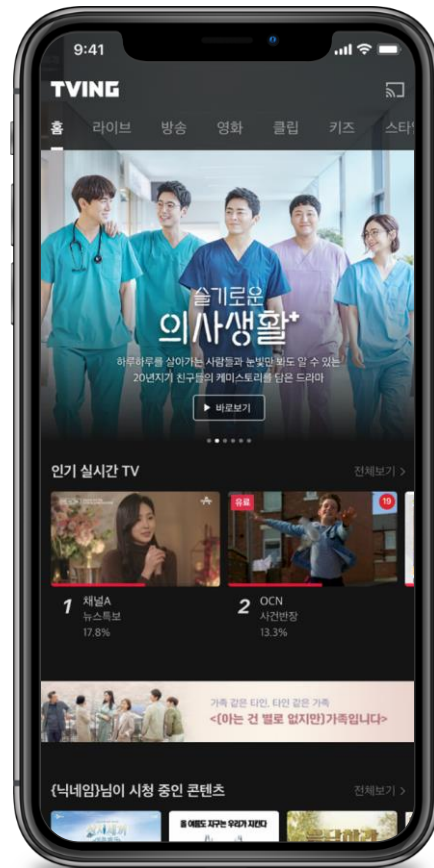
9:41

TVING

홈 라이브 방송 영화 클립 키즈 스타

슬기로운
의사생활+

하루하루를 살아가는 사람들과 눈빛만 봐도 알 수 있는 20년지기 친구들의 케미스토리를 담은 드라마

▶ 바로보기

인기 실시간 TV 전체보기 >

1 채널A
뉴스특보
17.8%

유료 19

2 OCN
사건반장
13.3%

가족 같은 타인, 타인 같은 가족
<(아는 건 별로 없지만)가족입니다>

{닉네임}님이 시청 중인 콘텐츠 전체보기 >

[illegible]